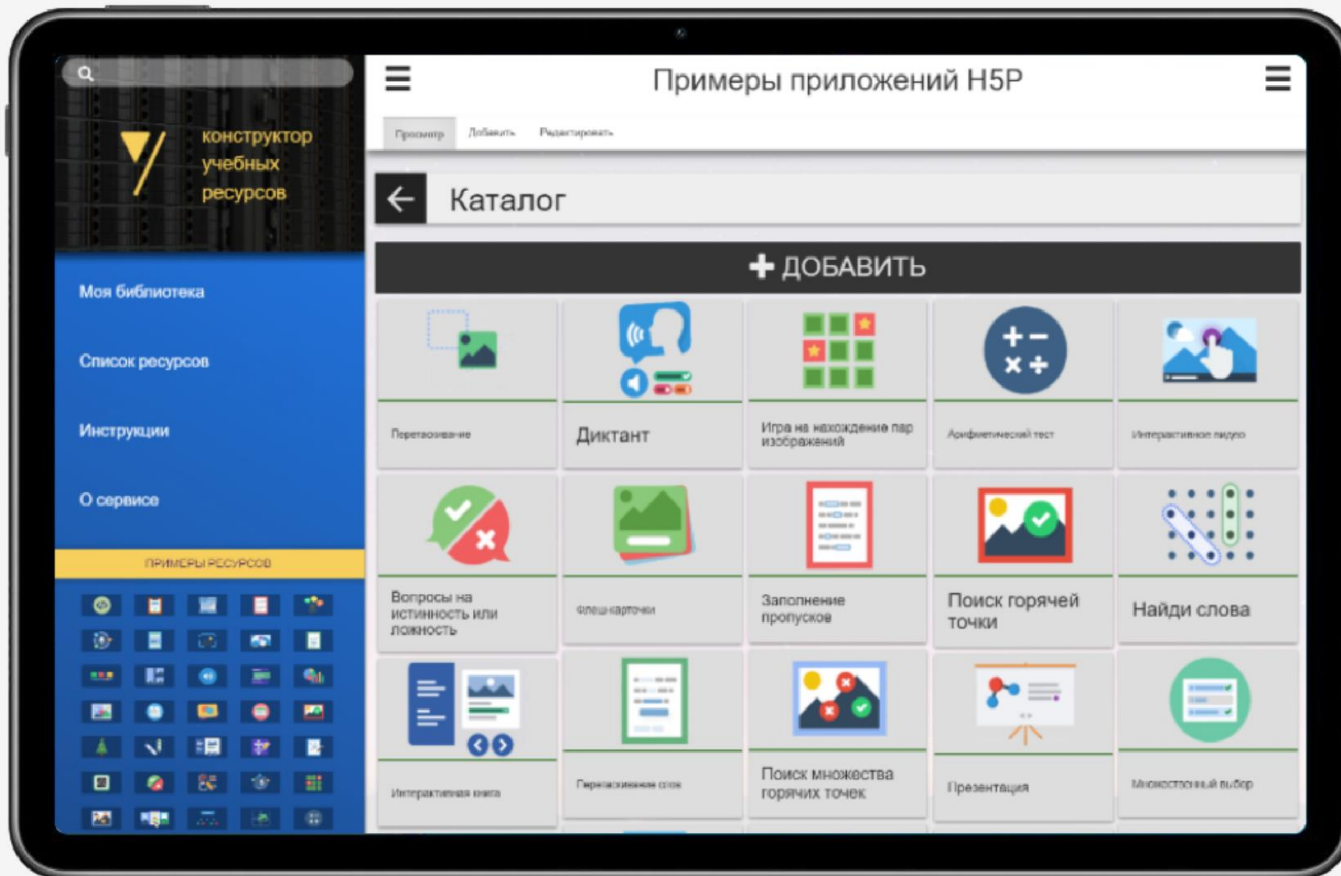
конструктор учебных ресурсов

Моя библиотека

Список ресурсов

Инструкции

О сервисе

ПРИМЕРЫ РЕСУРСОВ

Примеры приложений H5P

Просмотр Добавить Редактировать

Каталог

ДОБАВИТЬ

Перетаскивание

Диктант

Игра на нахождение пар изображений

Арифметический тест

Интерактивное видео

Вопросы на истинность или ложность

Флеш-карточки

Заполнение пропусков

Поиск горячей точки

Найди слова

Интерактивная книга

Перетаскивание слов

Поиск множества горячих точек

Презентация

Множественный выбор